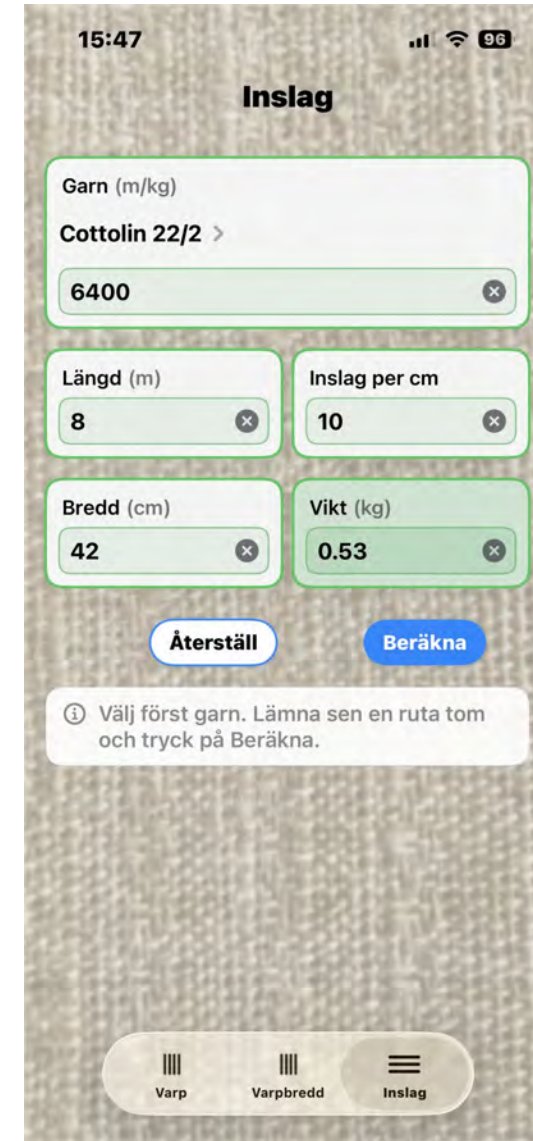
15:47

96

Inslag

Garn (m/kg)

Cottolin 22/2 >

6400

Längd (m)

8

Inslag per cm

10

Bredd (cm)

42

Vikt (kg)

0.53

Återställ

Beräkna

ⓘ Välj först garn. Lämna sen en ruta tom och tryck på Beräkna.

Varp

Varpbredd

Inslag